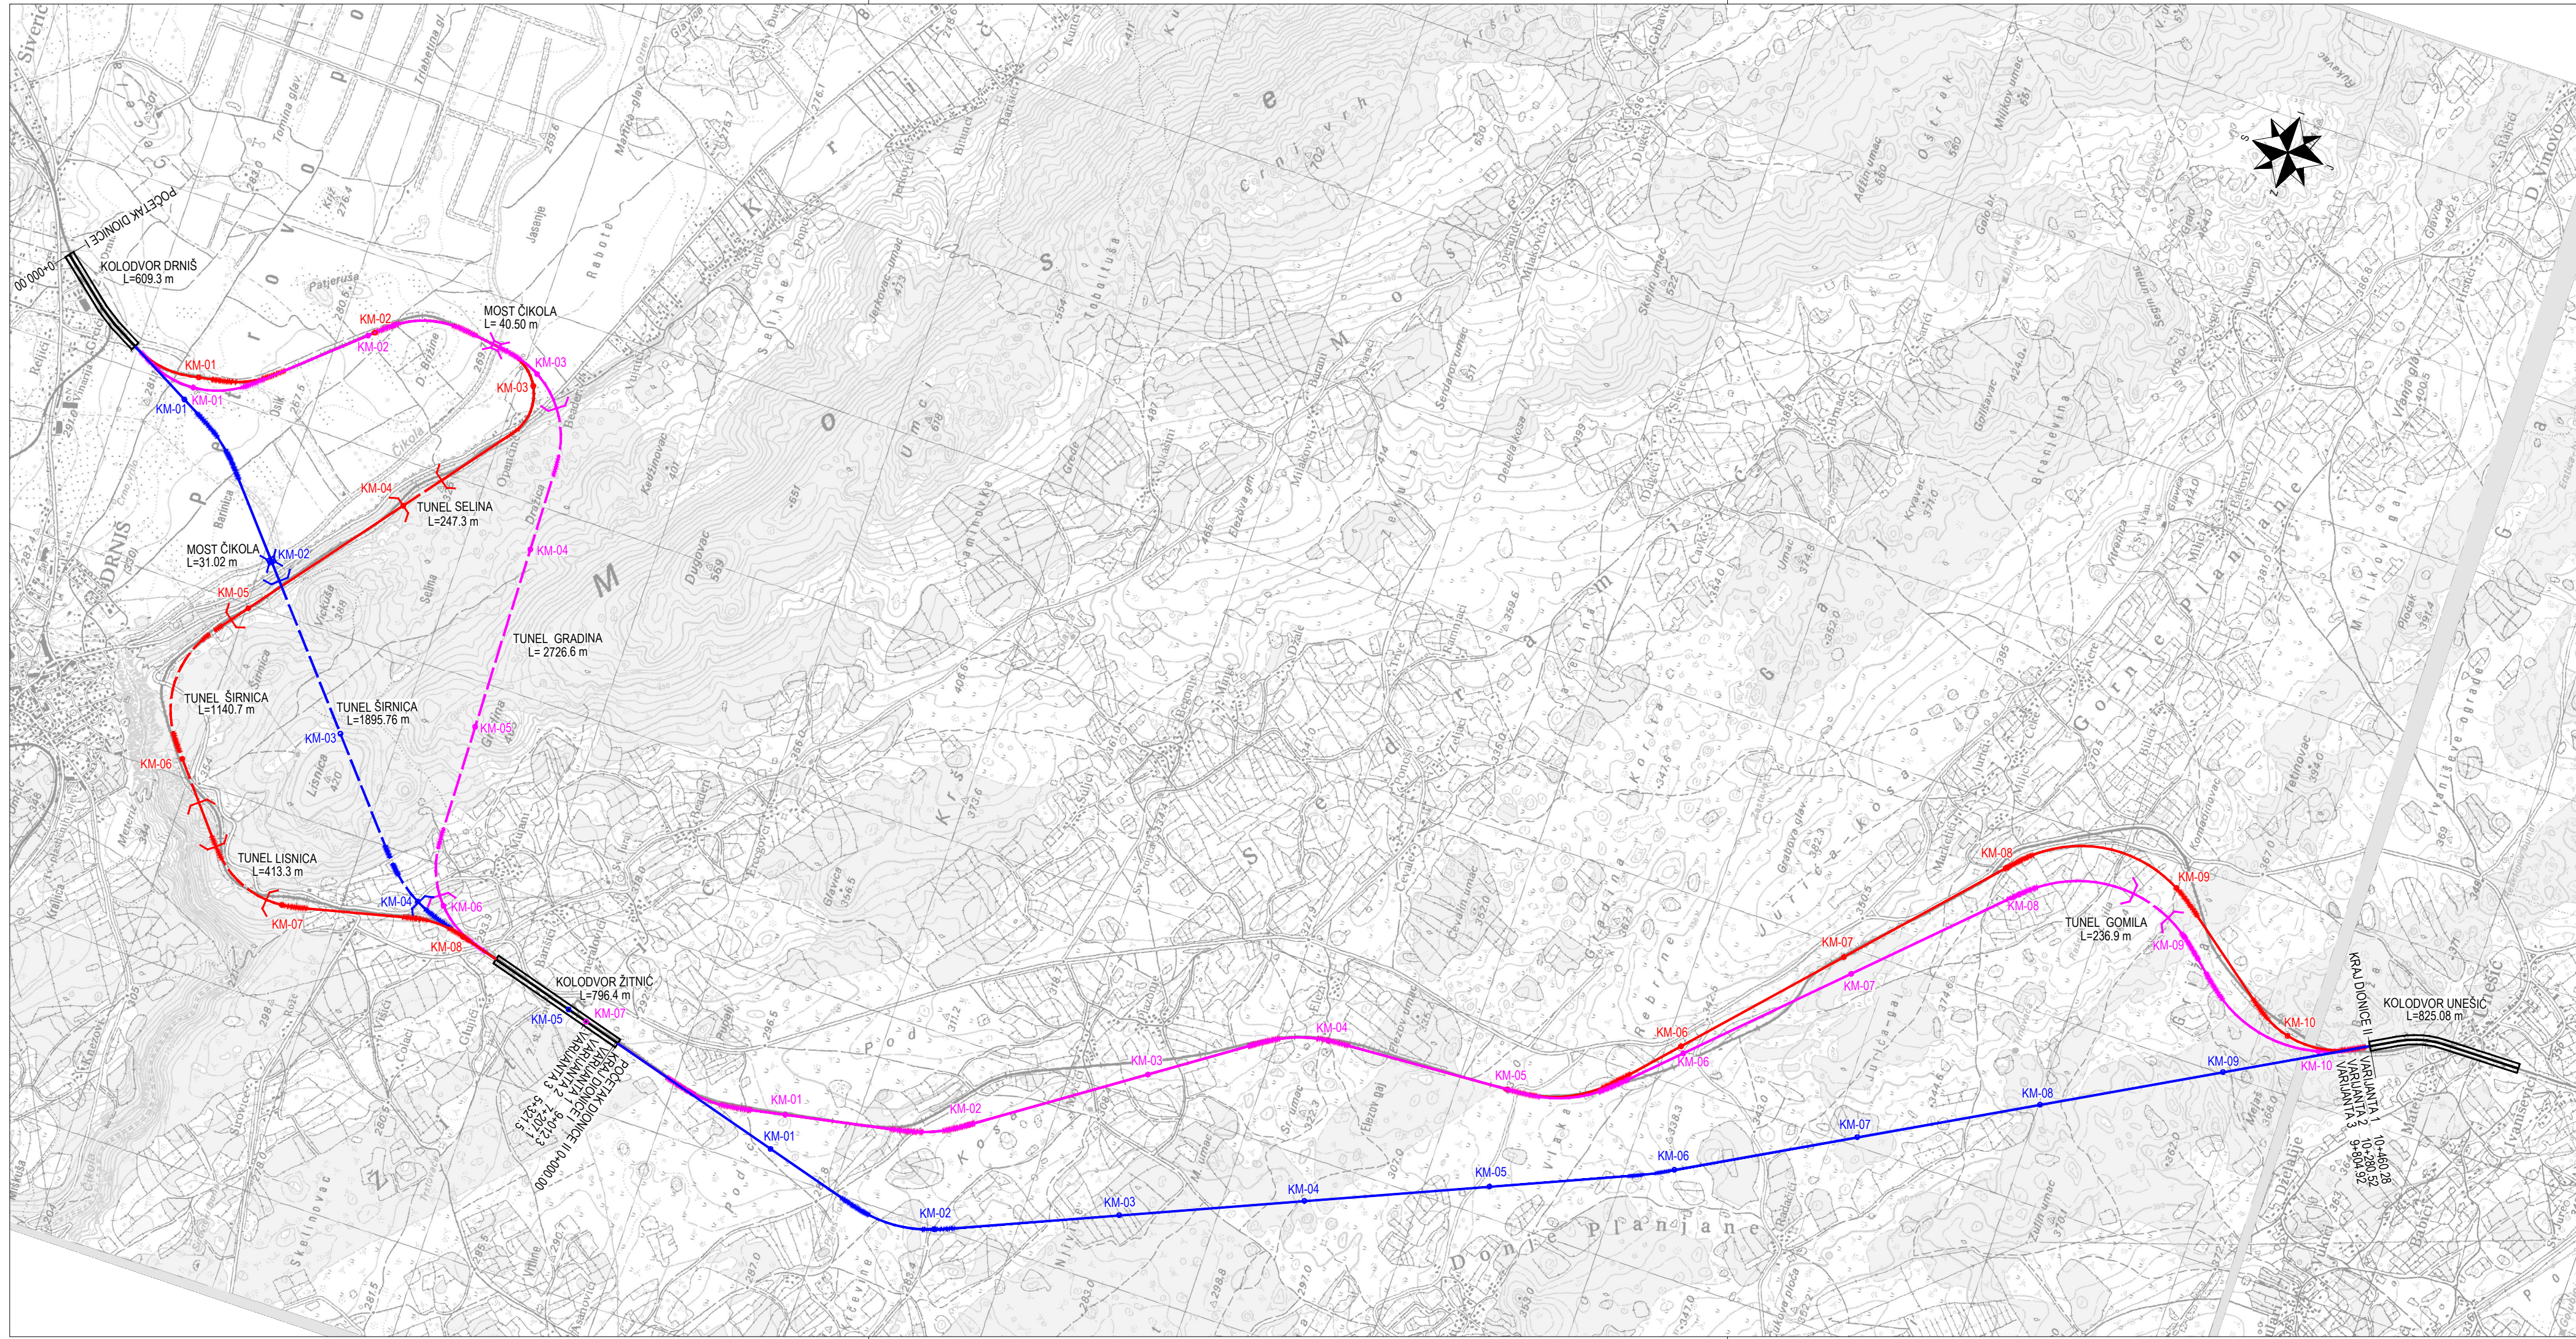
POČETAK DIONICE I
00+000.00
KOLODVOR DRNIŠ
L=609.3 m

DRNIŠ

KM-01
KM-01
KM-01
KM-02
KM-02

MOST ČIKOLA
L= 40.50 m

KM-03
KM-03

KM-04
TUNEL SELINA
L=247.3 m

MOST ČIKOLA
L=31.02 m
KM-02

KM-05

KM-04

TUNEL GRADINA
L= 2726.6 m

TUNEL ŠIRNICA
L=1140.7 m

TUNEL ŠIRNICA
L=1895.76 m
KM-03

KM-05

KM-06

TUNEL LISNICA
L=413.3 m

KM-07

KM-04
KM-06

KM-08

KOLODVOR ŽITNIĆ
L=796.4 m

KM-05
KM-07

KRAJ DIONICE I
POČETAK DIONICE II 0+000.00
VARIJANTA 1
VARIJANTA 2
VARIJANTA 3

KM-01
KM-01
KM-02
KM-02
KM-03
KM-03
KM-04
KM-04
KM-05
KM-05
KM-06
KM-06
KM-06
KM-07
KM-07
KM-07
KM-08
KM-08
KM-08

TUNEL GOMILA
L=236.9 m

KM-09
KM-09
KM-09
KM-10
KM-10

KRAJ DIONICE II
VARIJANTA 1
VARIJANTA 2
VARIJANTA 3
10+460.28
9+860.52
9+604.92

KOLODVOR UNEŠIĆ
L=825.08 m

Gornje Planjane
Donje Planjane
Pod Kosa
Juriće Kosa
Mosećko
Sedramić
Kruševo
Petrovo polje
Siverić
Unešić